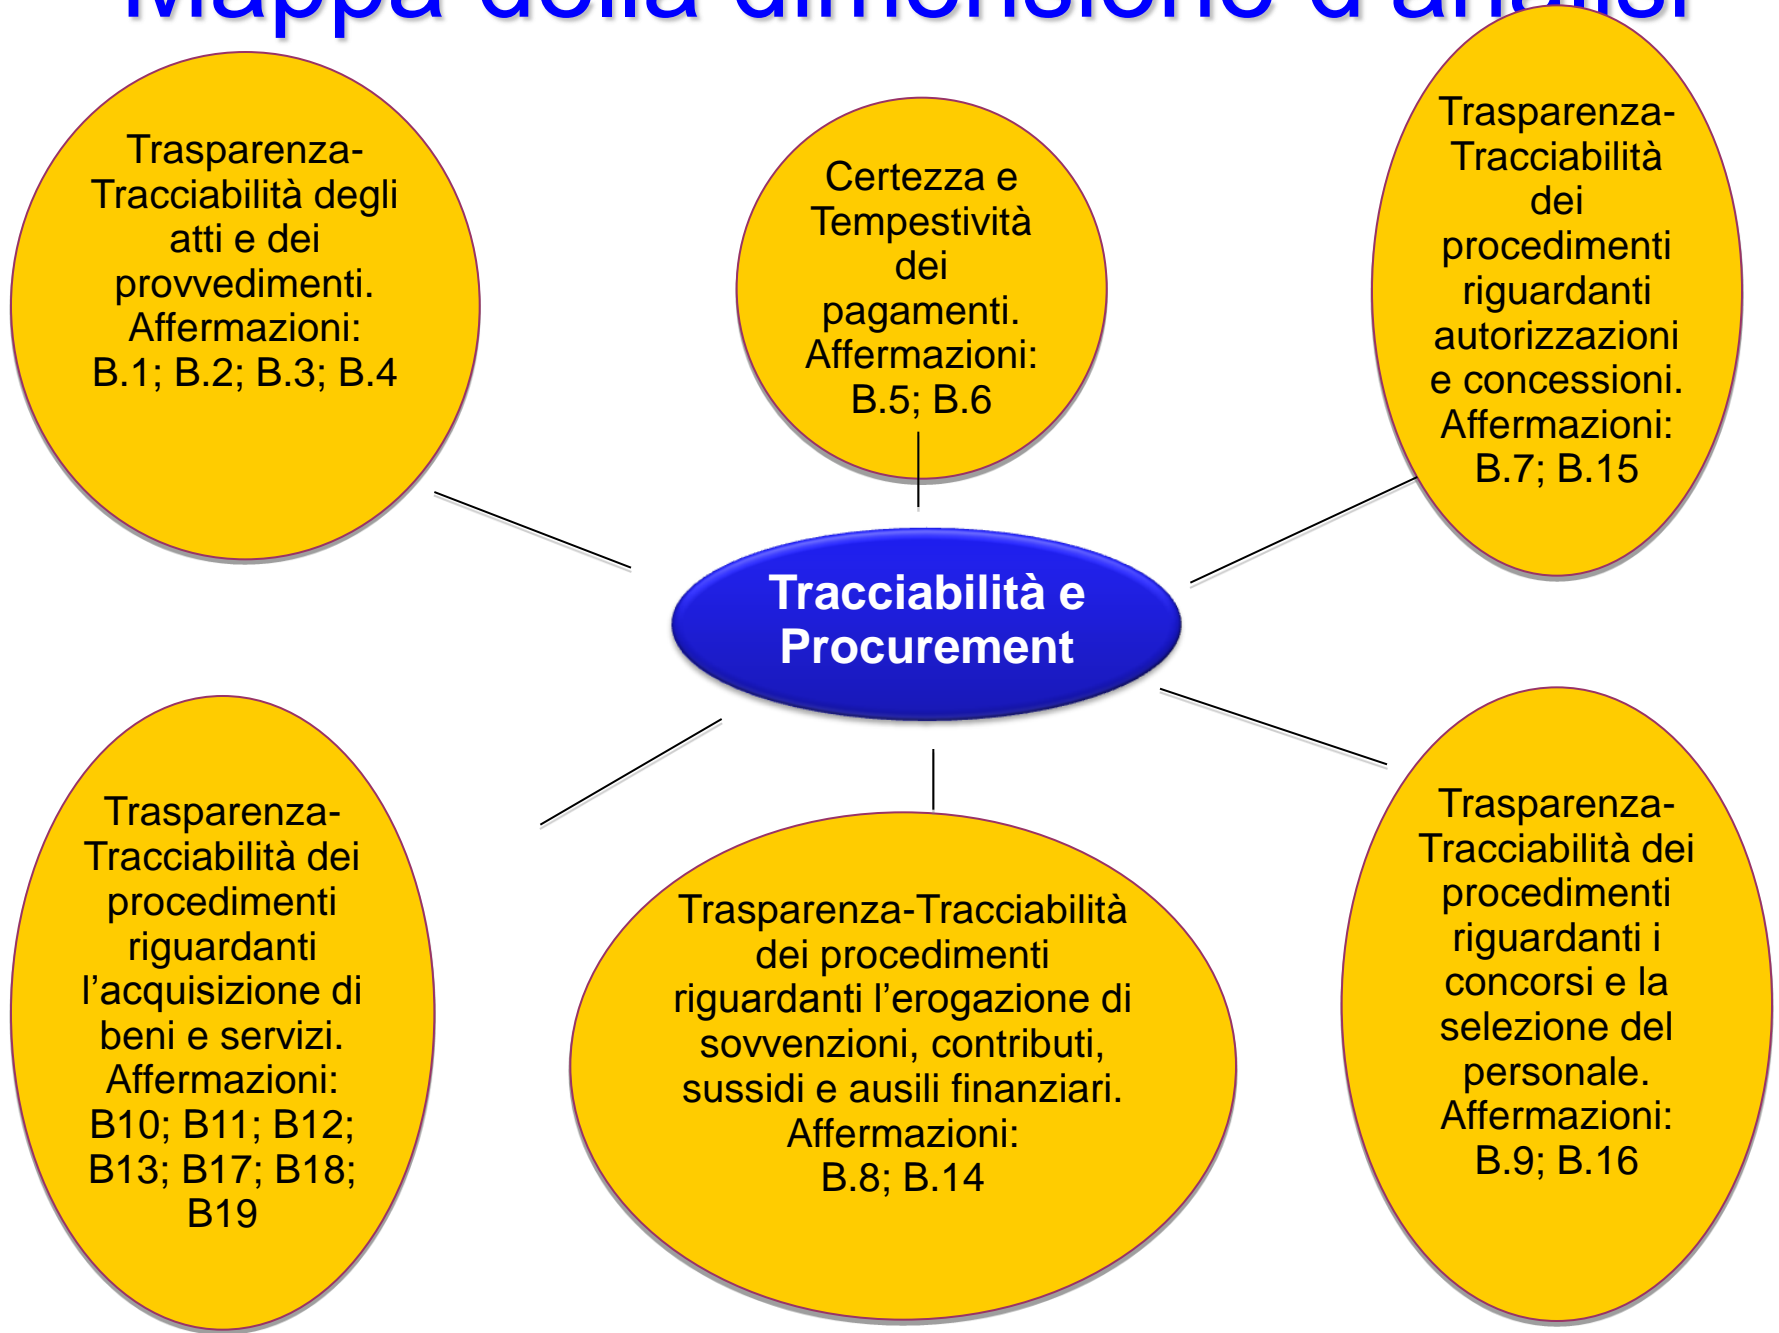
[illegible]

Trasparenza-Tracciabilità degli atti e dei provvedimenti. Affermazioni: B.1; B.2; B.3; B.4

Certezza e Tempestività dei pagamenti. Affermazioni: B.5; B.6

Trasparenza-Tracciabilità dei procedimenti riguardanti autorizzazioni e concessioni. Affermazioni: B.7; B.15

Tracciabilità e Procurement

Trasparenza-Tracciabilità dei procedimenti riguardanti l'acquisizione di beni e servizi. Affermazioni: B10; B11; B12; B13; B17; B18; B19

Trasparenza-Tracciabilità dei procedimenti riguardanti l'erogazione di sovvenzioni, contributi, sussidi e ausili finanziari. Affermazioni: B.8; B.14

Trasparenza-Tracciabilità dei procedimenti riguardanti i concorsi e la selezione del personale. Affermazioni: B.9; B.16